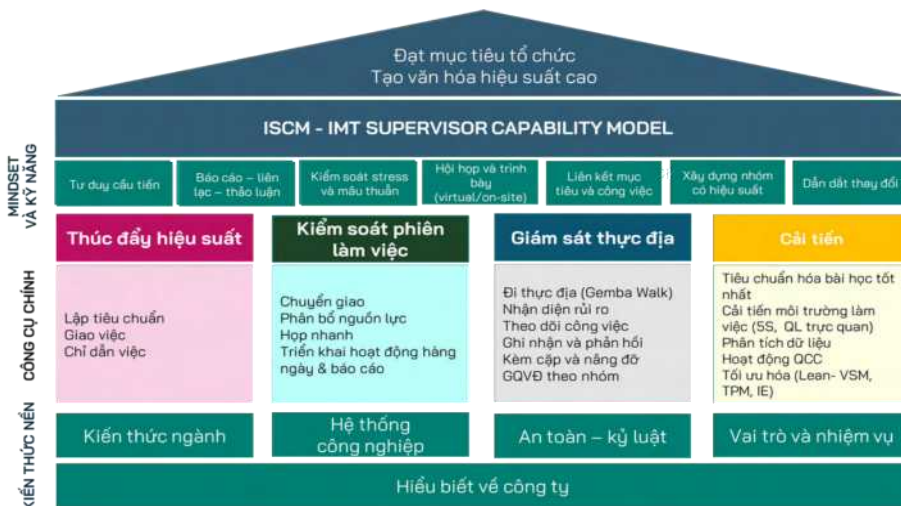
Đạt mục tiêu tổ chức
Tạo văn hóa hiệu suất cao

ISCM - IMT SUPERVISOR CAPABILITY MODEL

MINDSET VÀ KỸ NĂNG

Tư duy cầu tiến

Báo cáo – liên lạc – thảo luận

Kiểm soát stress và mâu thuẫn

Hội họp và trình bày (virtual/on-site)

Liên kết mục tiêu và công việc

Xây dựng nhóm có hiệu suất

Dẫn dắt thay đổi

CÔNG CỤ CHÍNH

Thúc đẩy hiệu suất

Lập tiêu chuẩn
Giao việc
Chỉ dẫn việc

Kiểm soát phiên làm việc

Chuyển giao
Phân bổ nguồn lực
Họp nhanh
Triển khai hoạt động hàng ngày & báo cáo

Giám sát thực địa

Đi thực địa (Gemba Walk)
Nhận diện rủi ro
Theo dõi công việc
Ghi nhận và phản hồi
Kèm cặp và nâng đỡ
GQVĐ theo nhóm

Cải tiến

Tiêu chuẩn hóa bài học tốt nhất
Cải tiến môi trường làm việc (5S, QL trực quan)
Phân tích dữ liệu
Hoạt động QCC
Tối ưu hóa (Lean- VSM, TPM, IE)

KIẾN THỨC NỀN

Kiến thức ngành

Hệ thống công nghiệp

An toàn – kỷ luật

Vai trò và nhiệm vụ

Hiểu biết về công ty